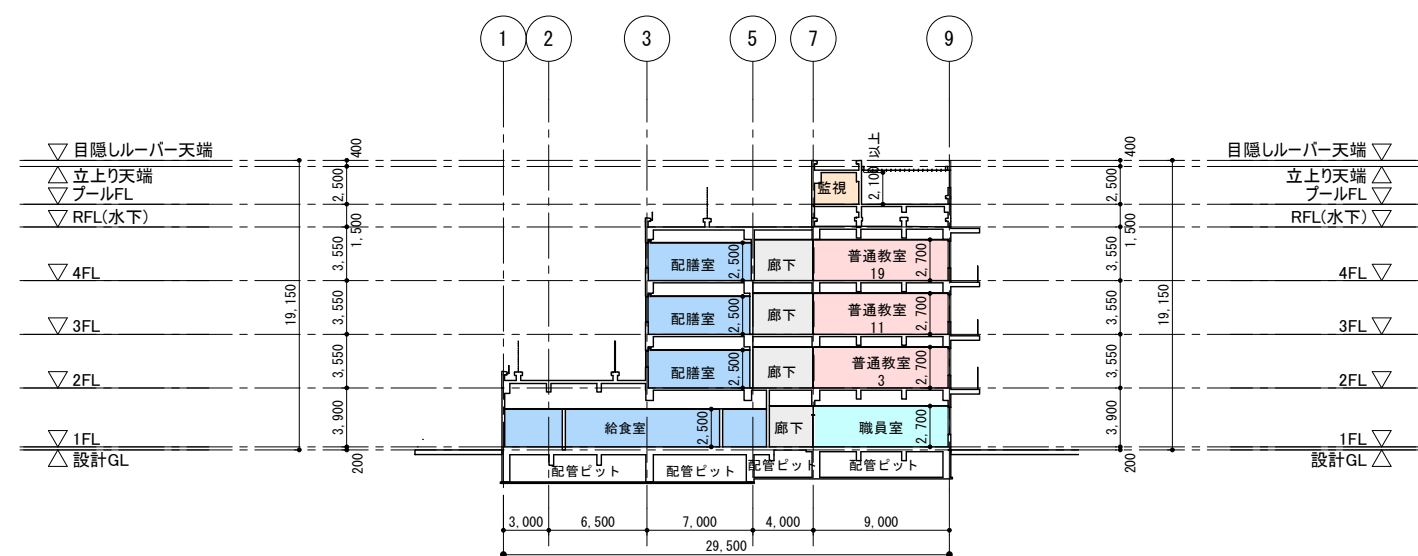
1 2 3 5 7 9

▽ 目隠しルーバー天端
△ 立上り天端
▽ プール FL
▽ RFL(水下)
▽ 4FL
▽ 3FL
▽ 2FL
▽ 1FL
△ 設計GL

400
2,500
1,500
3,550
3,550
3,550
3,900
200
19,150

2,100 以上
監視

配膳室 2,500
廊下
普通教室 19 2,700

配膳室 2,500
廊下
普通教室 11 2,700

配膳室 2,500
廊下
普通教室 3 2,700

給食室 2,500
廊下
職員室 2,700

配管ピット
配管ピット
配管ピット
配管ピット

3,000 6,500 7,000 4,000 9,000
29,500

目隠しルーバー天端 ▽
立上り天端 △
プール FL △
RFL(水下) ▽
4FL ▽
3FL ▽
2FL ▽
1FL ▽
設計GL △

400
2,500
1,500
3,550
3,550
3,550
3,900
200
19,150